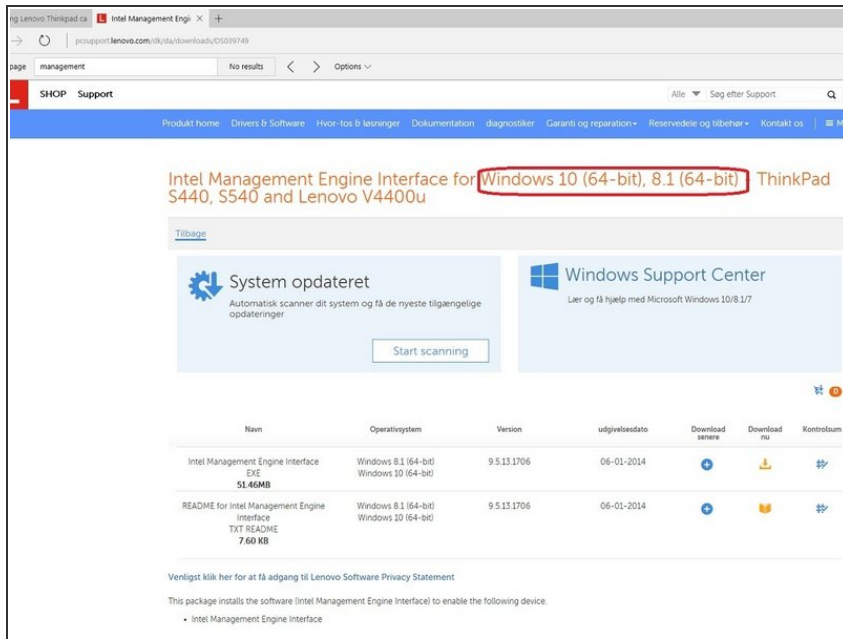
ng Lenovo Thinkpad ca | Intel Management Engi × +

pcsupport.lenovo.com/dk/da/downloads/DS039749

page management No results Options

SHOP Support

Alle Søg efter Support

Produkt home Drivers & Software Hvor-tos & løsninger Dokumentation diagnostiker Garanti og reparation Reservedele og tilbehør Kontakt os

Intel Management Engine Interface for Windows 10 (64-bit), 8.1 (64-bit) - ThinkPad S440, S540 and Lenovo V4400u

Tilbage

System opdateret

Automatisk scanner dit system og få de nyeste tilgængelige opdateringer

Start scanning

Windows Support Center

Lær og få hjælp med Microsoft Windows 10/8.1/7

| Navn | Operativsystem | Version | udgivelsesdato | Download senere | Download nu | Kontrolsum |
|---|---|---|---|---|---|---|
| Intel Management Engine Interface EXE 51.46MB | Windows 8.1 (64-bit) Windows 10 (64-bit) | 9.5.13.1706 | 06-01-2014 | | | |
| README for Intel Management Engine Interface TXT README 7.60 KB | Windows 8.1 (64-bit) Windows 10 (64-bit) | 9.5.13.1706 | 06-01-2014 | | | |

Venligst klik her for at få adgang til Lenovo Software Privacy Statement

This package installs the software (Intel Management Engine Interface) to enable the following device.

• Intel Management Engine Interface